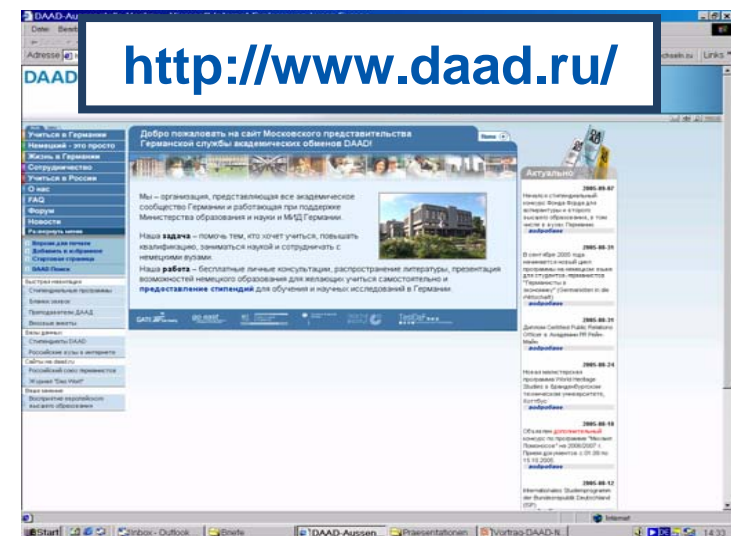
DAAD-Aussen

Datei Bearb

Adresse

DAAD

http://www.daad.ru/

Links

Учиться в Германии
Немецкий - это просто
Жизнь в Германии
Сотрудничество
Учиться в России
О нас
FAQ
Форум
Новости

Добро пожаловать на сайт Московского представительства Германской службы академических обменов DAAD!

Мы – организация, представляющая все академическое сообщество Германии и работающая при поддержке Министерства образования и науки и МИД Германии.

Наша задача – помочь тем, кто хочет учиться, повышать квалификацию, заниматься наукой и сотрудничать с немецкими вузами.

Наша работа – бесплатные личные консультации, распространение литературы, презентация возможностей немецкого образования для желающих учиться самостоятельно и предоставление стипендий для обучения и научных исследований в Германии.

Актуально

2005-08-07

2005-08-31

2005-08-31

2005-08-24

2005-08-18

2005-08-12

Start

Inbox - Outlook

Briefe

DAAD-Aussen

Praesentationen

Vortrag-DAAD-N

Internet

14:33